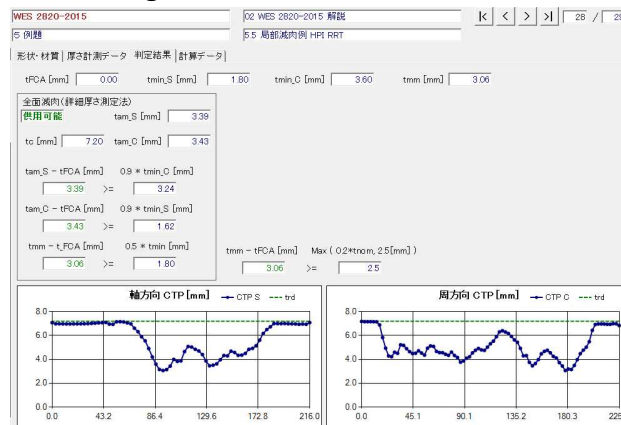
WES 2820-2015
02 WES 2820-2015 解説
|< < > >| 28 / 28
5 例題
5.5 局部減肉例 HPI RRT

形状・材質 | 厚さ計測データ | 判定結果 | 計算データ |

tFCA [mm] 0.00 tmin_S [mm] 1.80 tmin_C [mm] 3.60 tmm [mm] 3.06

全面減肉(詳細厚さ測定法)
供用可能
tam_S [mm] 3.39
tc [mm] 7.20 tam_C [mm] 3.43

tam_S − tFCA [mm] 0.9 * tmin_C [mm]
3.39 >= 3.24

tam_C − tFCA [mm] 0.9 * tmin_S [mm]
3.43 >= 1.62

tmm − t_FCA [mm] 0.5 * tmin [mm]
3.06 >= 1.80

tmm − tFCA [mm] Max ( 0.2*tnom, 2.5[mm] )
3.06 >= 2.5

軸方向 CTP [mm] CTP S trd
8.0
6.0
4.0
2.0
0.0
0.0 43.2 86.4 129.6 172.8 216.0

周方向 CTP [mm] CTP C trd
8.0
6.0
4.0
2.0
0.0
0.0 45.1 90.1 135.2 180.3 225